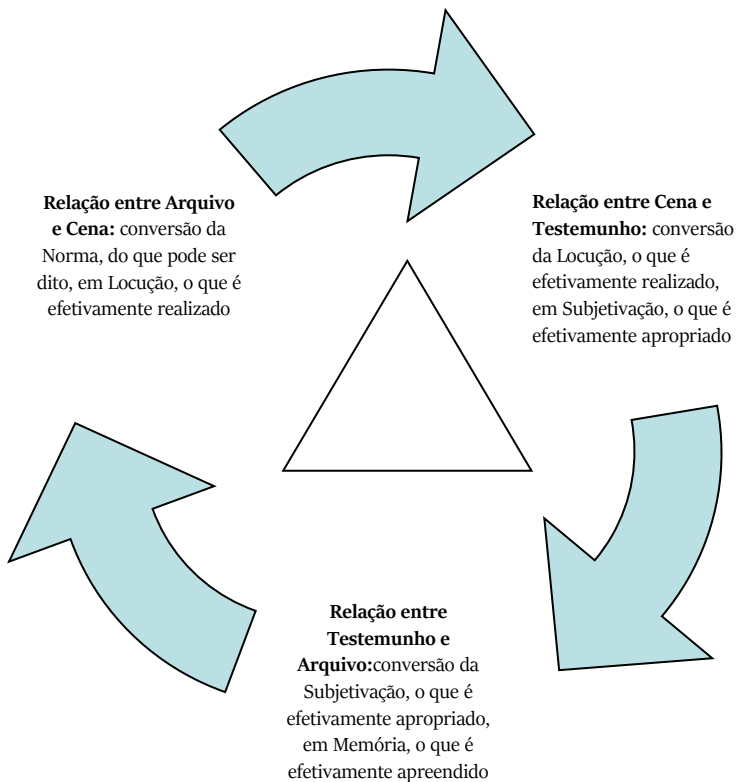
**Relação entre Arquivo e Cena:** conversão da Norma, do que pode ser dito, em Locução, o que é efetivamente realizado

**Relação entre Cena e Testemunho:** conversão da Locução, o que é efetivamente realizado, em Subjetivação, o que é efetivamente apropriado

**Relação entre Testemunho e Arquivo:**conversão da Subjetivação, o que é efetivamente apropriado, em Memória, o que é efetivamente apreendido